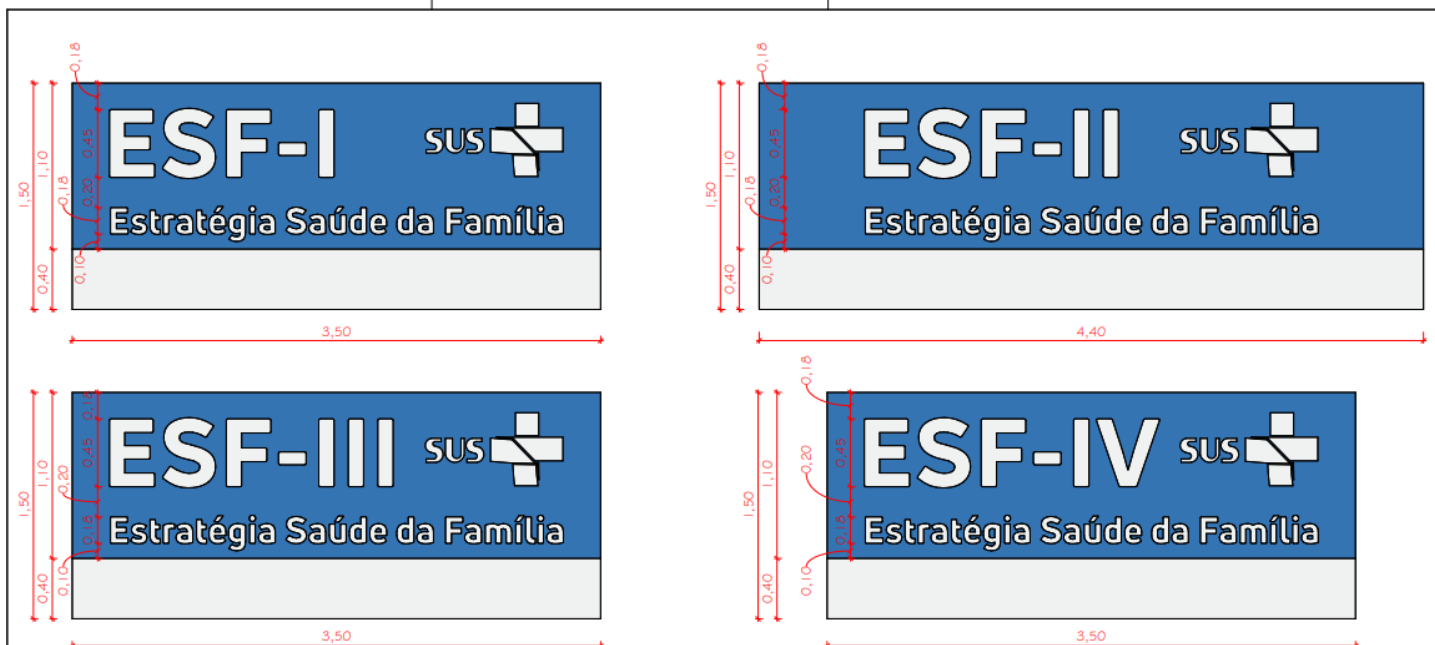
1,50
1,10
0,40
0,18
0,45
0,18
0,20
0,10
ESF-I
SUS
Estratégia Saúde da Família
3,50

1,50
1,10
0,40
0,18
0,45
0,18
0,20
0,10
ESF-II
SUS
Estratégia Saúde da Família
4,40

1,50
1,10
0,40
0,18
0,45
0,20
0,18
0,10
ESF-III
SUS
Estratégia Saúde da Família
3,50

1,50
1,10
0,40
0,18
0,45
0,20
0,18
0,10
ESF-IV
SUS
Estratégia Saúde da Família
3,50